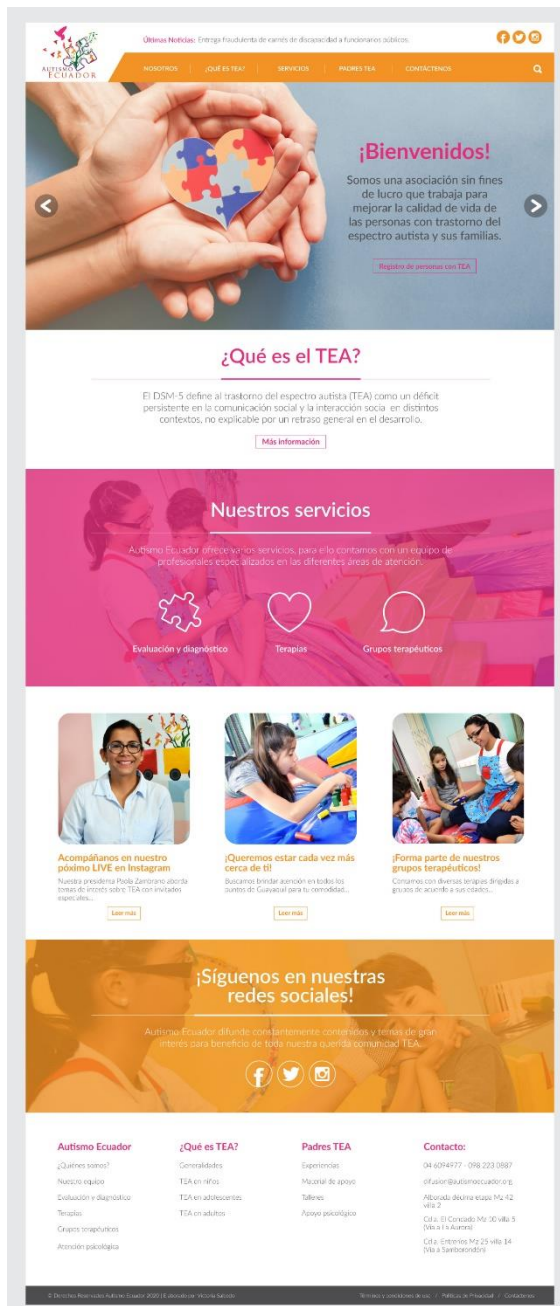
Autismo Ecuador

Últimas Noticias: Entrega fraudulenta de carnés de discapacidad a funcionarios públicos.

NOSOTROS | ¿QUÉ ES TEA? | SERVICIOS | PADRES TEA | CONTÁCTENOS

¡Bienvenidos!

Somos una asociación sin fines de lucro que trabaja para mejorar la calidad de vida de las personas con trastorno del espectro autista y sus familias.

Registro de personas con TEA

¿Qué es el TEA?

El DSM-5 define al trastorno del espectro autista (TEA) como un déficit persistente en la comunicación social y la interacción social en distintos contextos, no explicable por un retraso general en el desarrollo.

Más información

Nuestros servicios

Autismo Ecuador ofrece varios servicios, para ello contamos con un equipo de profesionales especializados en las diferentes áreas de atención.

Evaluación y diagnóstico

Terapias

Grupos terapéuticos

Acompáñanos en nuestro póximo LIVE en Instagram

Nuestra presidenta Paola Zamorano aborda temas de interés sobre TEA con invitados especiales...

Leer más

¡Queremos estar cada vez más cerca de ti!

Buscamos brindar atención en todos los puntos de Guayaquil para tu comodidad...

Leer más

¡Forma parte de nuestros grupos terapéuticos!

Contamos con diversas terapias dirigidas a grupos de acuerdo a sus edades...

Leer más

¡Síguenos en nuestras redes sociales!

Autismo Ecuador difunde constantemente contenidos y temas de gran interés para beneficio de toda nuestra querida comunidad TEA.

Autismo Ecuador

¿Quiénes somos?

Nuestro equipo

Evaluación y diagnóstico

Terapias

Grupos terapéuticos

Atención psicológica

¿Qué es TEA?

Generalidades

TEA en niños

TEA en adolescentes

TEA en adultos

Padres TEA

Experiencias

Material de apoyo

Talleres

Apoyo psicológico

Contacto:

04 6094977 - 098 223 0887

difusion@autismoecuador.org

Alborada décima etapa Mz 42 villa 2

Cd.a. El Conjcado Mz 30 villa 5 (Vía a la Aurora)

Cd.a. Entreríos Mz 25 villa 14 (Vía a Samborondón)

© Derechos Reservados Autismo Ecuador 2020 | Diseñado por Victoria Salcedo

Términos y condiciones de uso / Políticas de Privacidad / Contáctenos